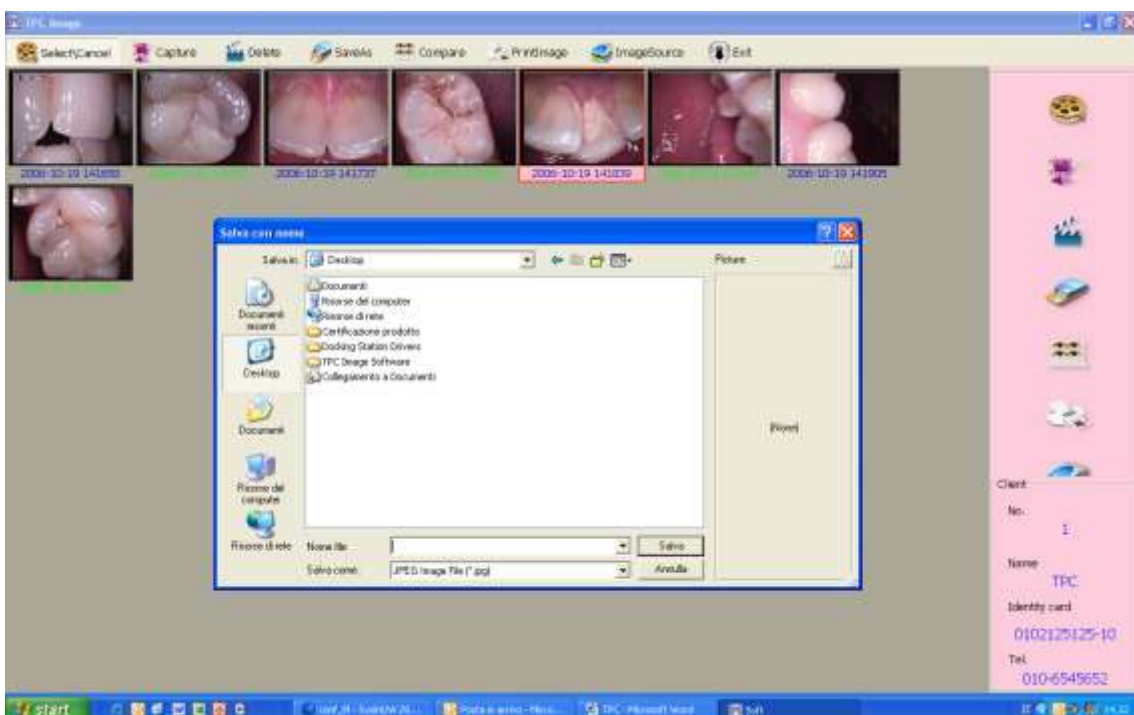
TPC Image

Select/Cancel  Capture  Delete  SaveAs  Compare  PrintImage  ImageSource  Exit

2006-10-19 141659  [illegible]  2006-10-19 141737  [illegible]  2006-10-19 141839  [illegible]  2006-10-19 141905

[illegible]

Salva con nome

Salva in: Desktop

Picture

Documenti recenti
Desktop
Documenti
Risorse del computer
Risorse di rete

Documenti
Risorse del computer
Risorse di rete
Certificazione prodotto
Docking Station Drivers
TPC Image Software
Collegamento a Documenti

(None)

Nome file:
Salva come: JPEG Image File (*.jpg)

Salva
Annulla

Client
No.
1
Name
TPC
Identity card
0102125125-10
Tel.
010-6545652

start  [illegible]  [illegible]  Posta in arrivo - Micro...  TPC - Microsoft Word  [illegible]  14.22